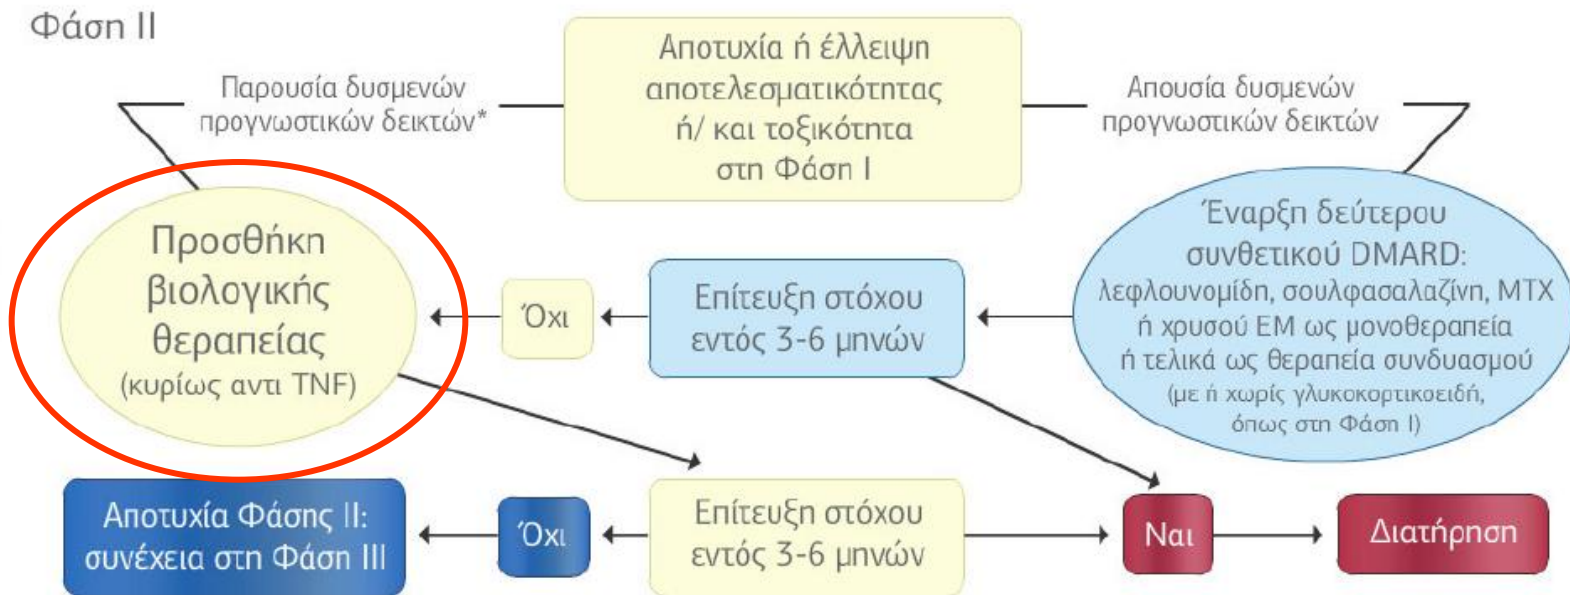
Φάση II

Παρουσία δυσμενών προγνωστικών δεικτών*

Αποτυχία ή έλλειψη αποτελεσματικότητας ή/ και τοξικότητα στη Φάση I

Απουσία δυσμενών προγνωστικών δεικτών

Προσθήκη βιολογικής θεραπείας (κυρίως αντι TNF)

Όχι

Επίτευξη στόχου εντός 3-6 μηνών

Έναρξη δεύτερου συνθετικού DMARD: λεφλουνομίδη, σουλφασαλαζίνη, MTX ή χρυσού EM ως μονοθεραπεία ή τελικά ως θεραπεία συνδυασμού (με ή χωρίς γλυκοκορτικοειδή, όπως στη Φάση I)

Αποτυχία Φάσης II: συνέχεια στη Φάση III

Όχι

Επίτευξη στόχου εντός 3-6 μηνών

Ναι

Διατήρηση